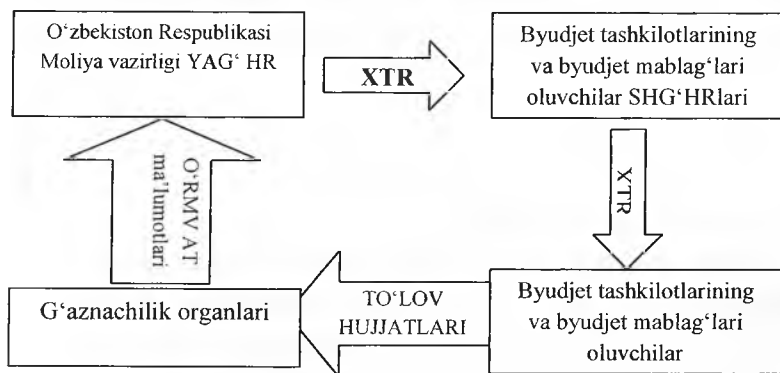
O‘zbekiston Respublikasi Moliya vazirligi YAG‘ HR

XTR

Byudjet tashkilotlarining va byudjet mablag‘lari oluvchilar SHG‘HRlari

XTR

O‘RMV AT ma'lumotlari

G‘aznachilik organlari

TO‘LOV HUJJATLARI

Byudjet tashkilotlarining va byudjet mablag‘lari oluvchilar